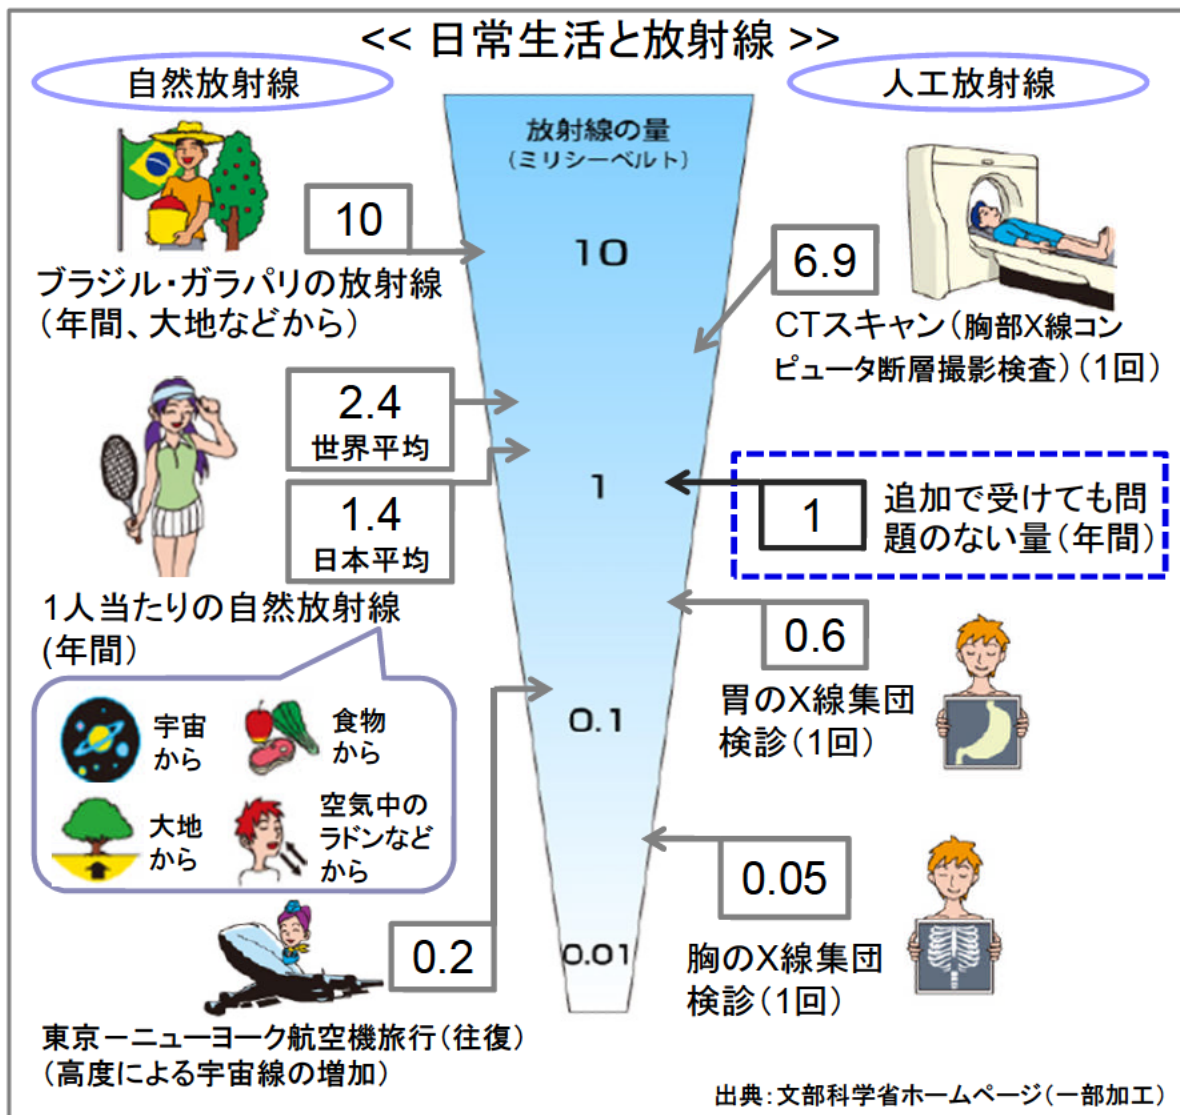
<< 日常生活と放射線 >>

自然放射線

人工放射線

放射線の量
（ミリシーベルト）

10

1

0.1

0.01

10

ブラジル・ガラパリの放射線（年間、大地などから）

6.9

CTスキャン（胸部X線コンピュータ断層撮影検査）（1回）

2.4
世界平均

1.4
日本平均

1

追加で受けても問題のない量（年間）

1人当たりの自然放射線(年間)

宇宙から

食物から

大地から

空気中のラドンなどから

0.6

胃のX線集団検診（1回）

0.05

胸のX線集団検診（1回）

0.2

東京ーニューヨーク航空機旅行（往復）（高度による宇宙線の増加）

出典：文部科学省ホームページ（一部加工）